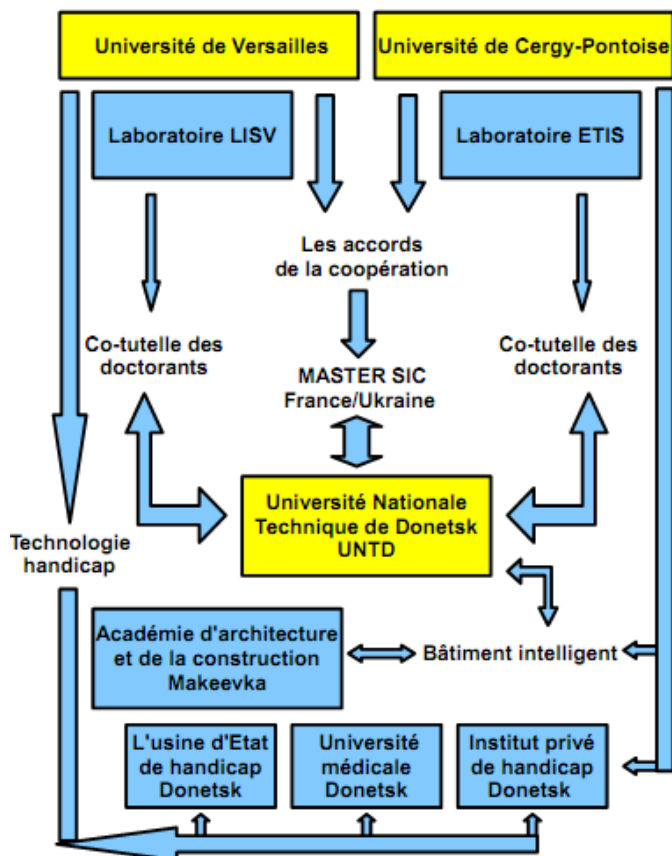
Université de Versailles

Université de Cergy-Pontoise

Laboratoire LISV

Laboratoire ETIS

Les accords de la coopération

Co-tutelle des doctorants

MASTER SIC France/Ukraine

Co-tutelle des doctorants

Université Nationale Technique de Donetsk UNTD

Technologie handicap

Académie d'architecture et de la construction Makeevka

Bâtiment intelligent

L'usine d'Etat de handicap Donetsk

Université médicale Donetsk

Institut privé de handicap Donetsk